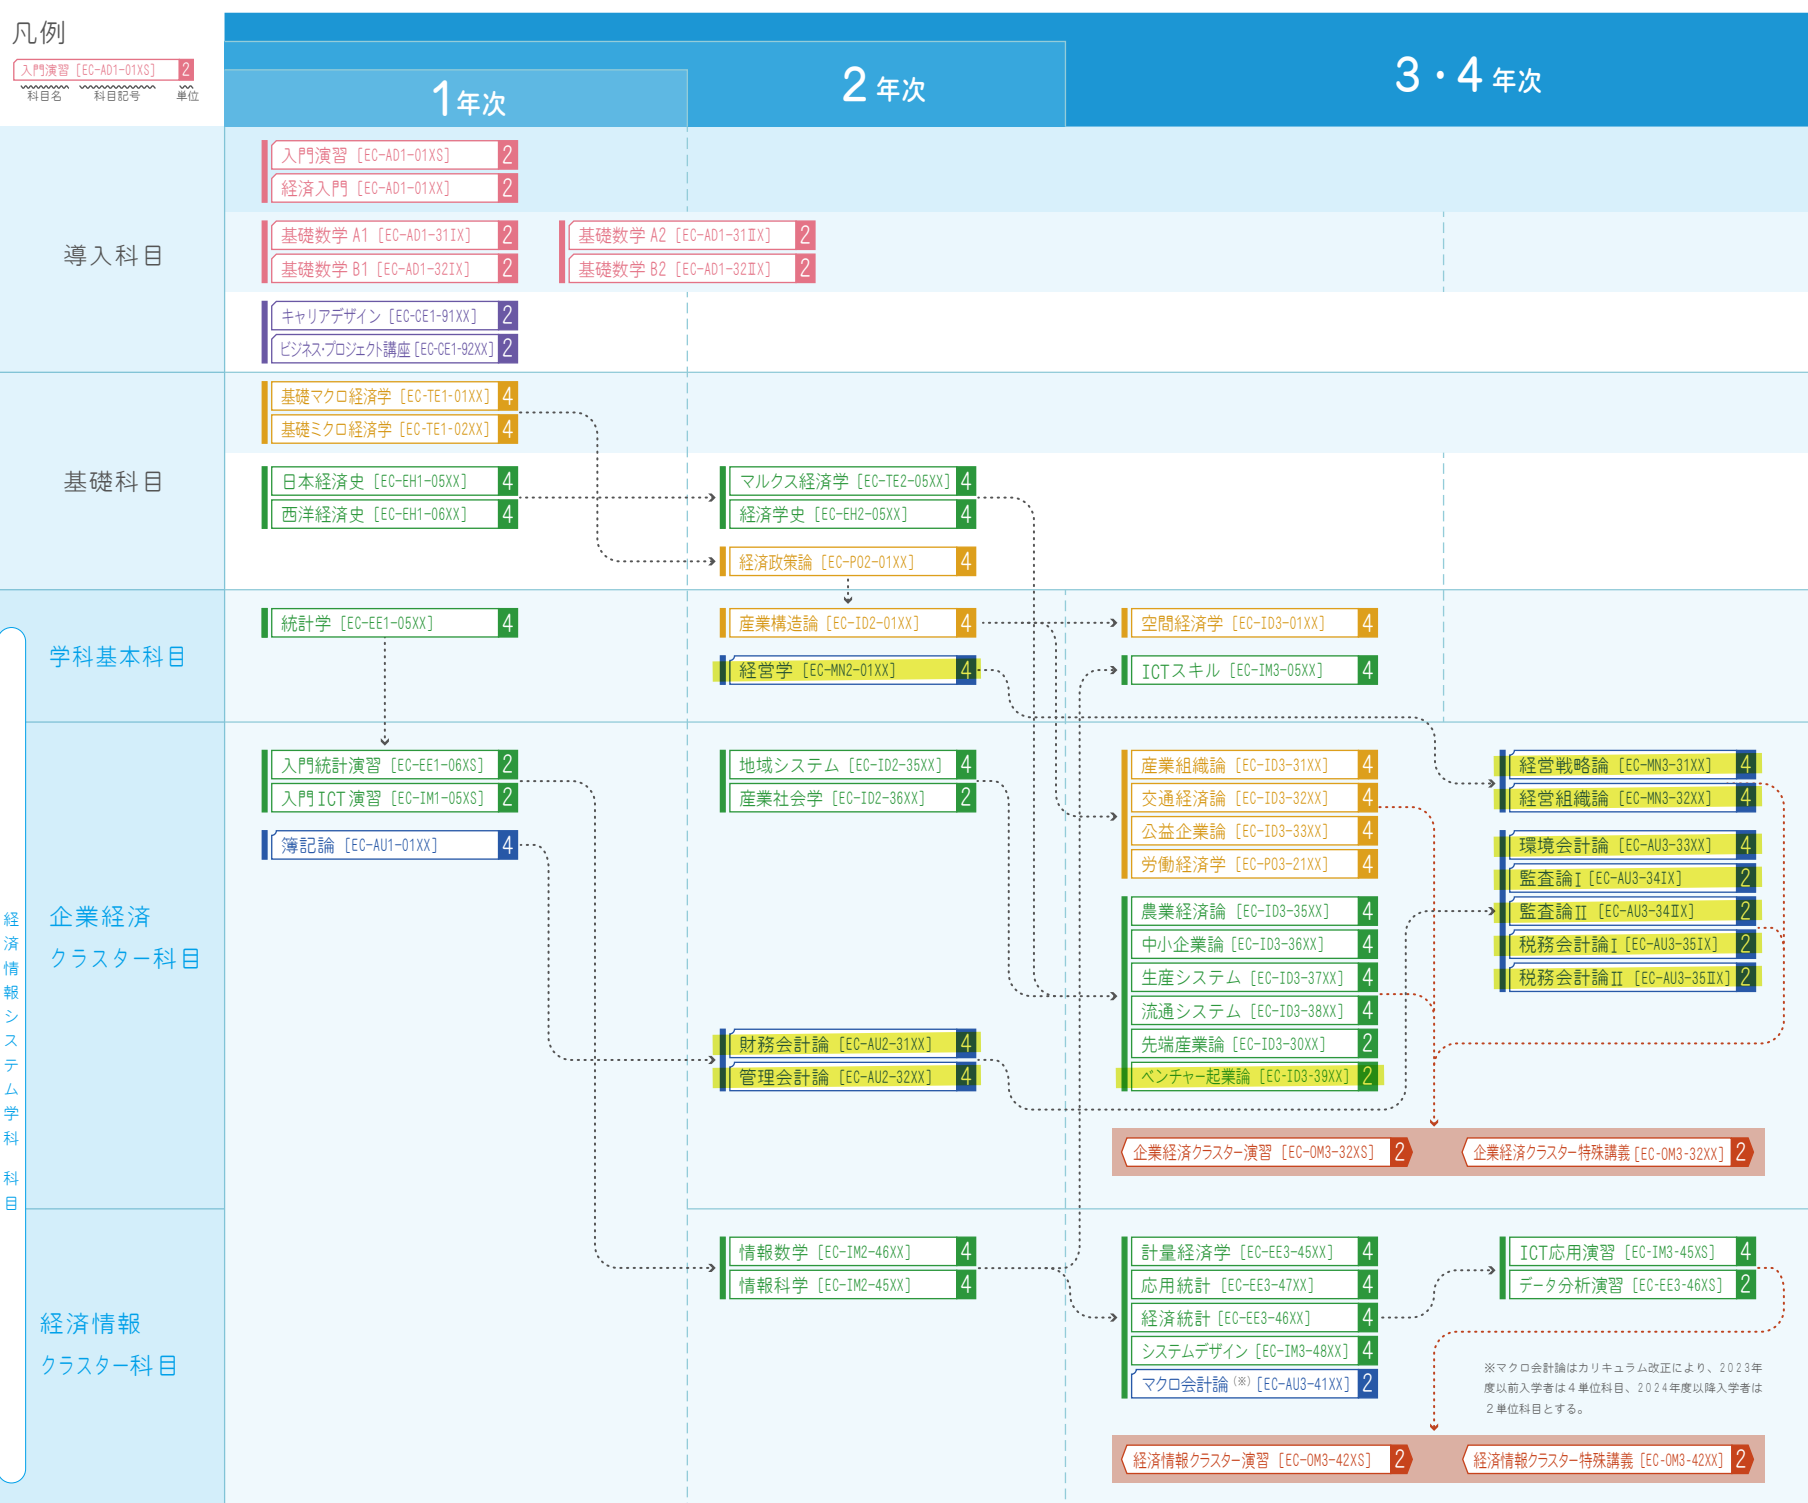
凡例
入門演習 [EC-AD1-01XS] 2
科目名 科目記号 単位

1年次
2年次
3・4年次

導入科目
入門演習 [EC-AD1-01XS] 2
経済入門 [EC-AD1-01XX] 2
基礎数学 A1 [EC-AD1-31ⅠX] 2
基礎数学 B1 [EC-AD1-32ⅠX] 2
基礎数学 A2 [EC-AD1-31ⅡX] 2
基礎数学 B2 [EC-AD1-32ⅡX] 2
キャリアデザイン [EC-CE1-91XX] 2
ビジネス・プロジェクト講座 [EC-CE1-92XX] 2

基礎科目
基礎マクロ経済学 [EC-TE1-01XX] 4
基礎ミクロ経済学 [EC-TE1-02XX] 4
日本経済史 [EC-EH1-05XX] 4
西洋経済史 [EC-EH1-06XX] 4
マルクス経済学 [EC-TE2-05XX] 4
経済学史 [EC-EH2-05XX] 4
経済政策論 [EC-PO2-01XX] 4

経済情報システム学科 科目

学科基本科目
統計学 [EC-EE1-05XX] 4
産業構造論 [EC-ID2-01XX] 4
経営学 [EC-MN2-01XX] 4
空間経済学 [EC-ID3-01XX] 4
ICTスキル [EC-IM3-05XX] 4

企業経済
クラスター科目
入門統計演習 [EC-EE1-06XS] 2
入門ICT演習 [EC-IM1-05XS] 2
簿記論 [EC-AU1-01XX] 4
地域システム [EC-ID2-35XX] 4
産業社会学 [EC-ID2-36XX] 2
財務会計論 [EC-AU2-31XX] 4
管理会計論 [EC-AU2-32XX] 4
産業組織論 [EC-ID3-31XX] 4
交通経済論 [EC-ID3-32XX] 4
公益企業論 [EC-ID3-33XX] 4
労働経済学 [EC-PO3-21XX] 4
農業経済論 [EC-ID3-35XX] 4
中小企業論 [EC-ID3-36XX] 4
生産システム [EC-ID3-37XX] 4
流通システム [EC-ID3-38XX] 4
先端産業論 [EC-ID3-30XX] 2
ベンチャー起業論 [EC-ID3-39XX] 2
経営戦略論 [EC-MN3-31XX] 4
経営組織論 [EC-MN3-32XX] 4
環境会計論 [EC-AU3-33XX] 4
監査論Ⅰ [EC-AU3-34ⅠX] 2
監査論Ⅱ [EC-AU3-34ⅡX] 2
税務会計論Ⅰ [EC-AU3-35ⅠX] 2
税務会計論Ⅱ [EC-AU3-35ⅡX] 2
企業経済クラスター演習 [EC-OM3-32XS] 2
企業経済クラスター特殊講義 [EC-OM3-32XX] 2

経済情報
クラスター科目
情報数学 [EC-IM2-46XX] 4
情報科学 [EC-IM2-45XX] 4
計量経済学 [EC-EE3-45XX] 4
応用統計 [EC-EE3-47XX] 4
経済統計 [EC-EE3-46XX] 4
システムデザイン [EC-IM3-48XX] 4
マクロ会計論 (※) [EC-AU3-41XX] 2
ICT応用演習 [EC-IM3-45XS] 4
データ分析演習 [EC-EE3-46XS] 2
※マクロ会計論はカリキュラム改正により、2023年度以前入学者は4単位科目、2024年度以降入学者は2単位科目とする。
経済情報クラスター演習 [EC-OM3-42XS] 2
経済情報クラスター特殊講義 [EC-OM3-42XX] 2